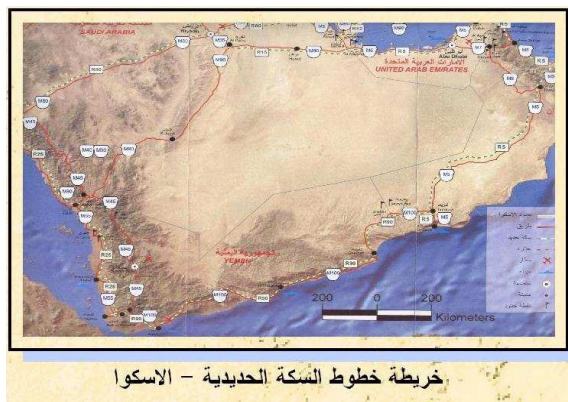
SAUDI ARABIA
الإمارات العربية المتحدة
UNITED ARAB EMIRATES
M90
M80
R15
M80
R5
M5
M7
R5
M60
M50
M40
M45
R25
M40
M50
M40
M5
R5
M5
M100
R5
M5
R35
M100
R20
R20
R90
M100
M5
M100
الجمهورية اليمنية
YEMEN
200
0
200
Kilometers
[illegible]
طريق
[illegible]
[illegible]
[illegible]
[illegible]
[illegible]
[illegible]
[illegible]
خريطة خطوط السكة الحديدية – الاسكوا